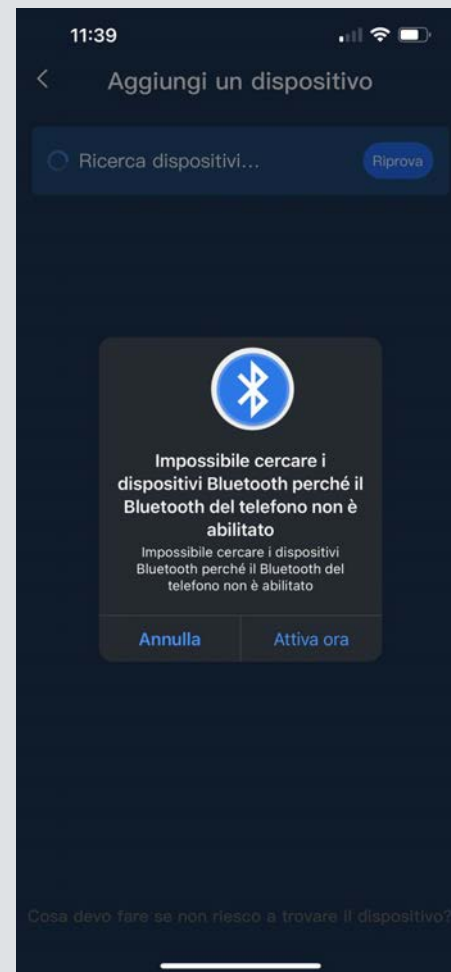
11:39

<

Aggiungi un dispositivo

Ricerca dispositivi...

Riprova

Impossibile cercare i dispositivi Bluetooth perché il Bluetooth del telefono non è abilitato

Impossibile cercare i dispositivi Bluetooth perché il Bluetooth del telefono non è abilitato

Annulla

Attiva ora

Cosa devo fare se non riesco a trovare il dispositivo?